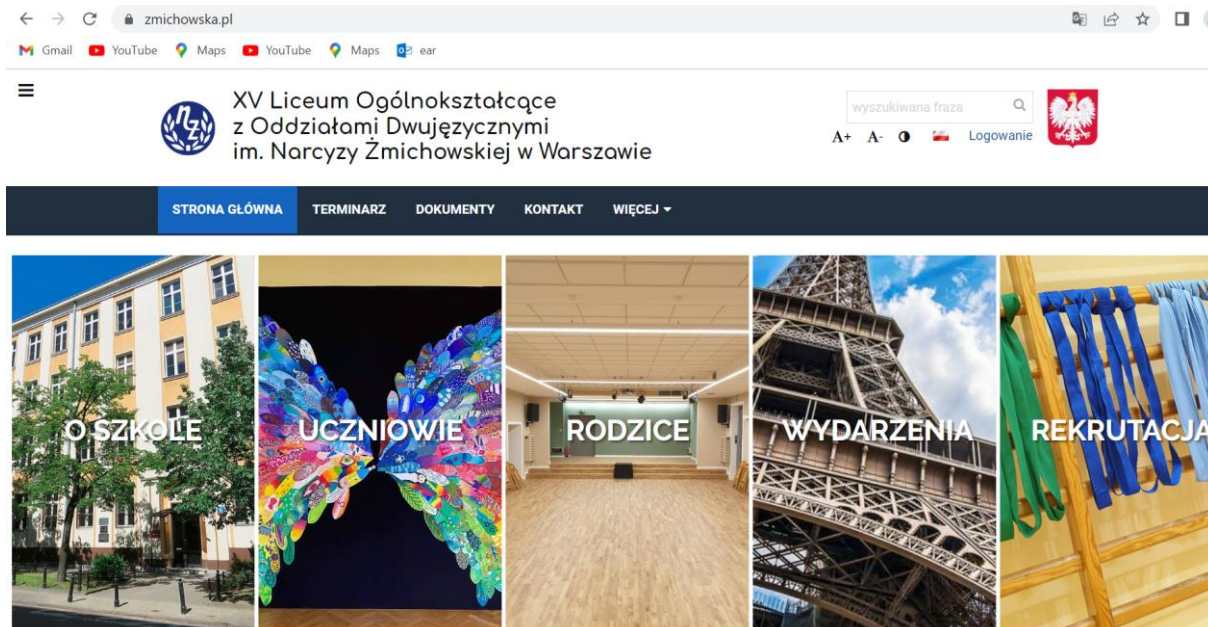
zmichowska.pl

Gmail YouTube Maps YouTube Maps ear

XV Liceum Ogólnokształcące z Oddziałami Dwujęzycznymi im. Narcyzy Żmichowskiej w Warszawie

wyszukiwana fraza

A+ A- Logowanie

STRONA GŁÓWNA TERMINARZ DOKUMENTY KONTAKT WIĘCEJ

O SZKOLE

UCZNIOWIE

RODZICE

WYDARZENIA

REKRUTACJA